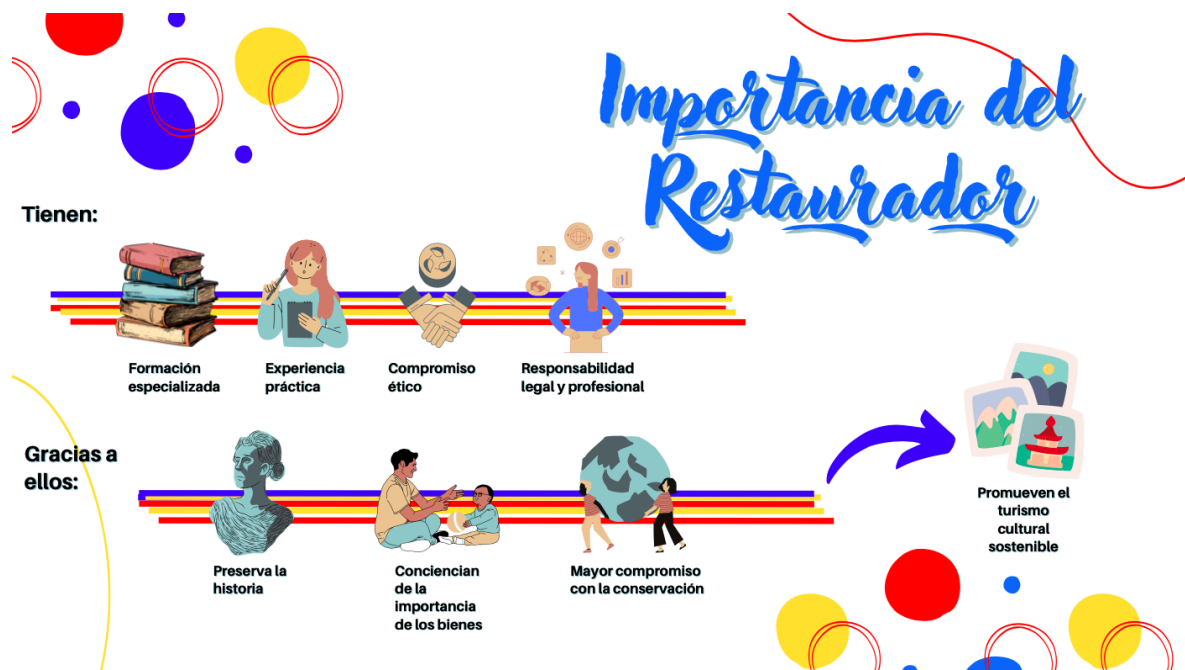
Importancia del Restaurador

Tienen:

Formación especializada

Experiencia práctica

Compromiso ético

Responsabilidad legal y profesional

Gracias a ellos:

Preserva la historia

Conciencian de la importancia de los bienes

Mayor compromiso con la conservación

Promueven el turismo cultural sostenible